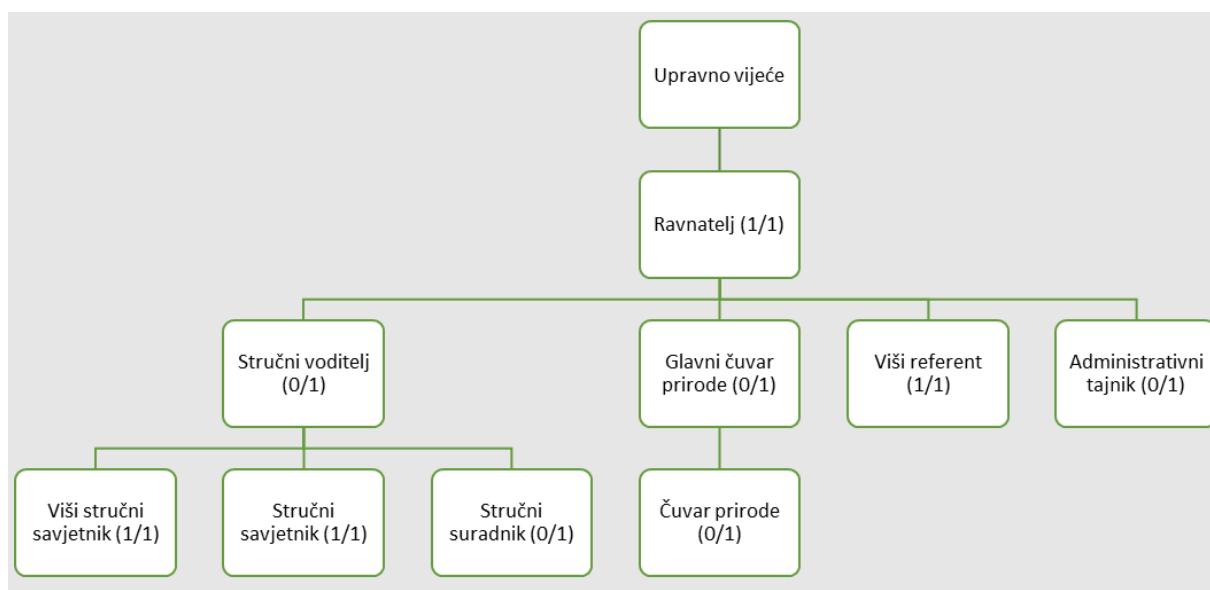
Upravno vijeće

Ravnatelj (1/1)

Stručni voditelj (0/1)

Glavni čuvar prirode (0/1)

Viši referent (1/1)

Administrativni tajnik (0/1)

Viši stručni savjetnik (1/1)

Stručni savjetnik (1/1)

Stručni suradnik (0/1)

Čuvar prirode (0/1)